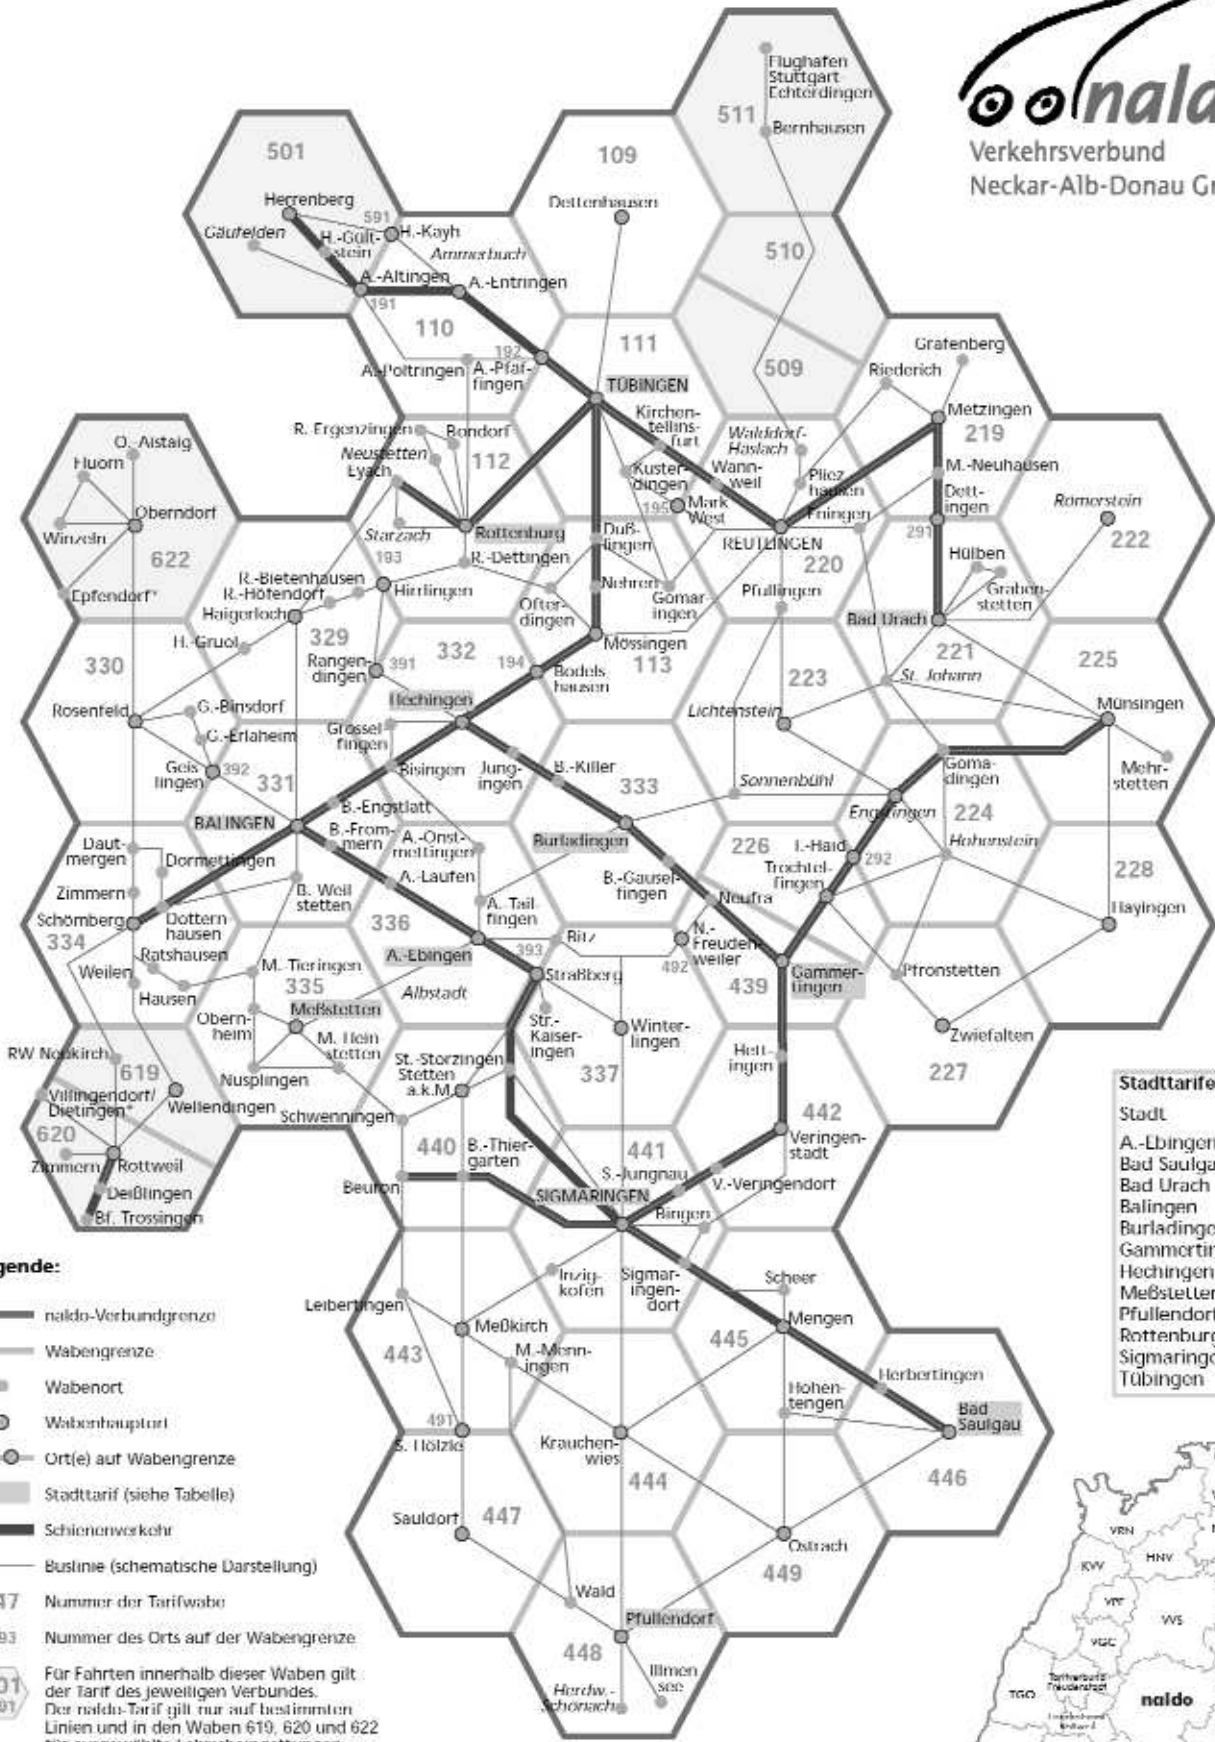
naldo
Verkehrsverbund
Neckar-Alb-Donau Gr

511 Flughafen Stuttgart Echterdingen
Bernhausen
510
509
501
Herrenberg
Gäufelden
H.-Gült-stein
591
H.-Kayh
Ammerbuch
A.-Altingen
A.-Entringen
191
110
109
Dettenhausen
111
192
A.-Poltringen
A.-Pfäffingen
TÜBINGEN
Gratenberg
Riederich
Metzingen
219
R. Ergenzingen
Bondorf
Neustetten
Eyach
112
Kirchentellinsfurt
Walddorf-Häslach
Kusterdingen
Wannweil
M.-Neuhausen
Pliezhausen
Dettingen
Römerstein
195
Mark West
Eningen
O. Aistaig
Fluorn
Oberndorf
Winzeln
622
Epfendorf*
Starzach
Rottenburg
Dußlingen
REUTLINGEN
291
222
193
R.-Dettingen
220
Hülben
R.-Bietenhausen
R.-Hötendorf
Haigerloch
Hirrlingen
Nehren
Ofterdingen
Gomaringen
Pfullingen
Grabenstetten
Bad Urach
H.-Gruol
329
330
Rangendingen
391
332
194
Mössingen
113
Bodelshausen
223
221
St. Johann
225
Münsingen
Rosenfeld
G.-Binsdorf
G.-Erlaheim
Hechingen
Grosselfingen
Lichtenstein
Geislingen
392
331
Bisingen
Jungingen
B.-Killer
333
Sonnenbühl
Gomadingen
Mehrstetten
BALINGEN
B.-Engstlatt
Engstingen
224
Hohenstein
Dautmergen
B.-Frommern
A.-Onstmettingen
Burladingen
226
E.-Haid
292
228
Dormettingen
Trochtelfingen
Zimmern
B. Weilstetten
A.-Laufen
B.-Gauselfingen
Neufra
Hayingen
Schömberg
334
Dotternhausen
A. Tailfingen
336
Ritz
N.-Freudenweiler
Ratshausen
A.-Ebingen
393
Weilen
M. Tieringen
335
Straßberg
492
439
Gammertingen
Pfronstetten
Hausen
Albstadt
Obernheim
Meßstetten
M. Hein stetten
Str.-Kaiseringen
Winterlingen
Hettingen
Zwiefalten
RW Neukirch
619
St.-Storzingen
Stetten a.k.M.
337
227
Villingendorf/Dietingen*
Wellendingen
Nusplingen
Schwenningen
442
Veringenstadt
620
440
B.-Thiergarten
441
Zimmern
Rottweil
S.-Jungnau
V.-Veringendorf
Beuron
Deißlingen
SIGMARINGEN
Bf. Trossingen
Bingen
Legende:
naldo-Verbundgrenze
Wabengrenze
Wabenort
Wabenhauptort
Ort(e) auf Wabengrenze
Stadttarif (siehe Tabelle)
Schienenverkehr
Buslinie (schematische Darstellung)
447 Nummer der Tarifwabe
393 Nummer des Orts auf der Wabengrenze
Für Fahrten innerhalb dieser Waben gilt der Tarif des jeweiligen Verbundes. Der naldo-Tarif gilt nur auf bestimmten Linien und in den Waben 619, 620 und 622 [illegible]
Leibertingen
Inzigkofen
Sigmaringendorf
Scheer
Meßkirch
Mengen
443
M.-Menningen
445
Herbertingen
Hohentengen
Bad Saulgau
491
S. Hölzle
Krauchenwies
444
446
Sauldorf
447
Ostrach
449
Wald
448
Pfullendorf
Illmensee
Herdw.-Schönach
Stadttarife
Stadt
A.-Ebingen
Bad Saulgau
Bad Urach
Balingen
Burladingen
Gammertingen
Hechingen
Meßstetten
Pfullendorf
Rottenburg
Sigmaringen
Tübingen
VRN
HNV
KVV
VPF
VVS
VGC
TGO
naldo